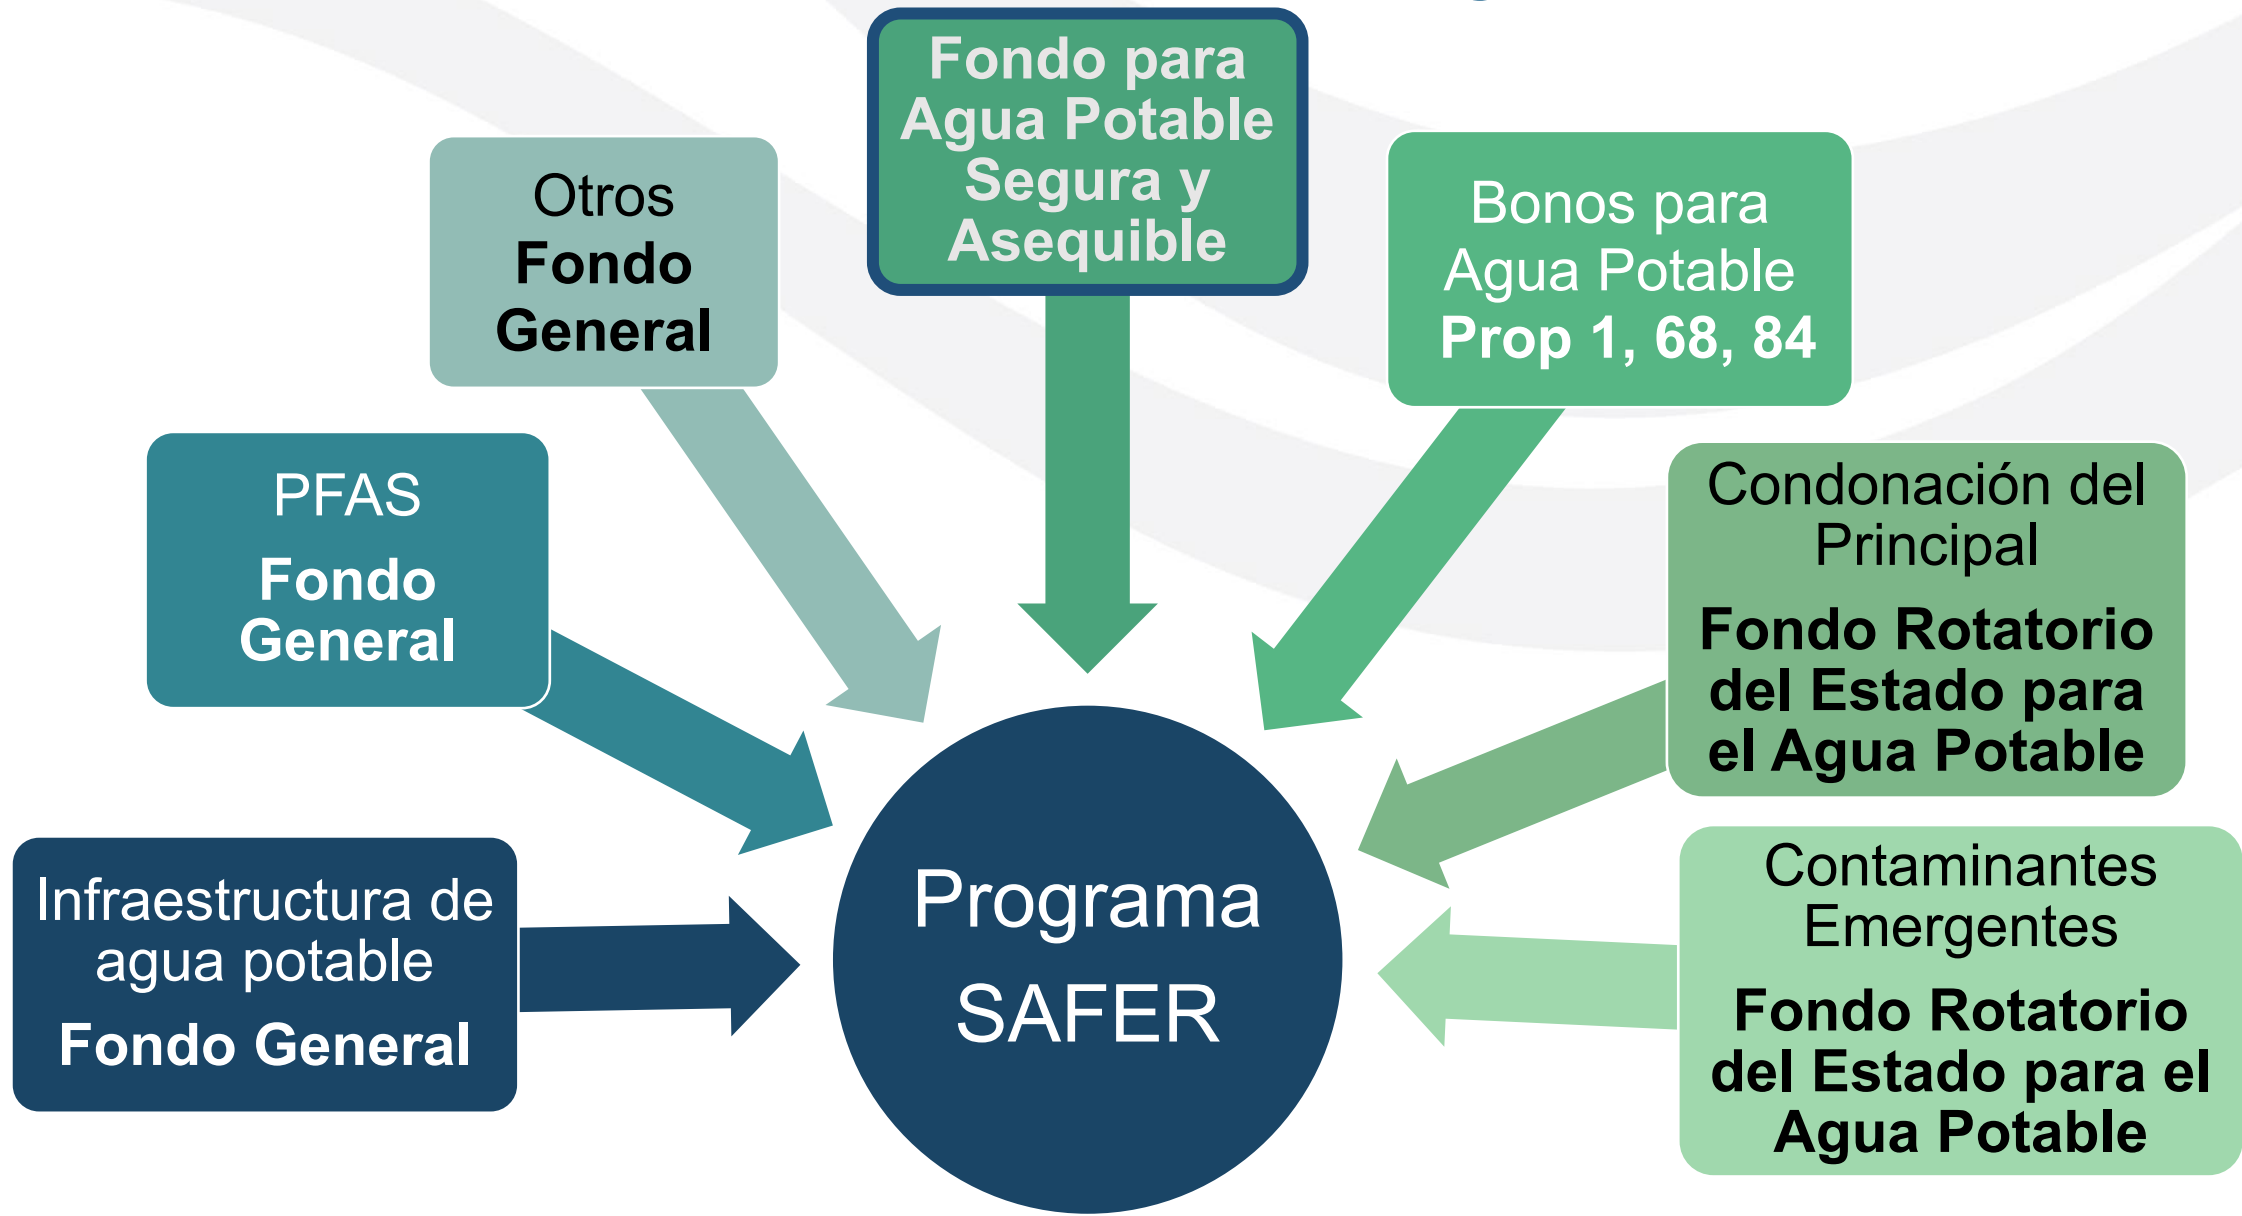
Fondo para Agua Potable Segura y Asequible

Otros
Fondo General

Bonos para Agua Potable
Prop 1, 68, 84

PFAS
Fondo General

Condonación del Principal
Fondo Rotatorio del Estado para el Agua Potable

Infraestructura de agua potable
Fondo General

Programa SAFER

Contaminantes Emergentes
Fondo Rotatorio del Estado para el Agua Potable